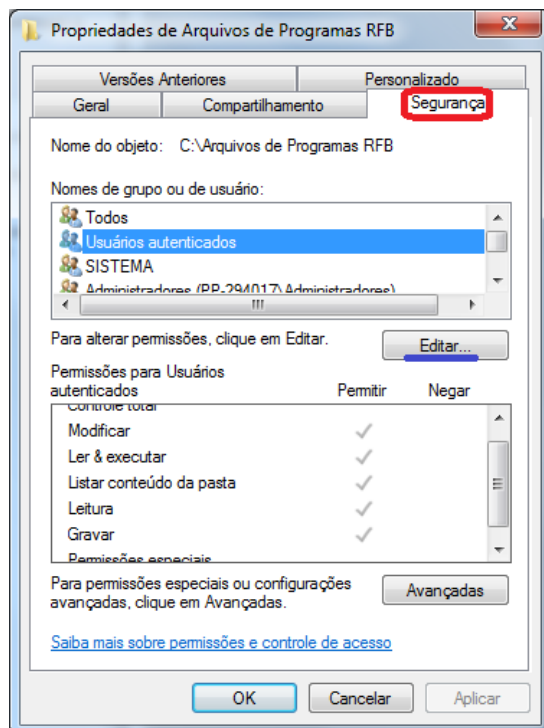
Propriedades de Arquivos de Programas RFB

Versões Anteriores
Personalizado
Geral
Compartilhamento
Segurança

Nome do objeto: C:\Arquivos de Programas RFB

Nomes de grupo ou de usuário:

Todos
Usuários autenticados
SISTEMA
Administradores (PP-294017\Administradores)

Para alterar permissões, clique em Editar.
Editar...

Permissões para Usuários autenticados
Permitir
Negar

Controle total
Modificar
Ler & executar
Listar conteúdo da pasta
Leitura
Gravar
Permissões especiais

Para permissões especiais ou configurações avançadas, clique em Avançadas.
Avançadas

Saiba mais sobre permissões e controle de acesso

OK
Cancelar
Aplicar